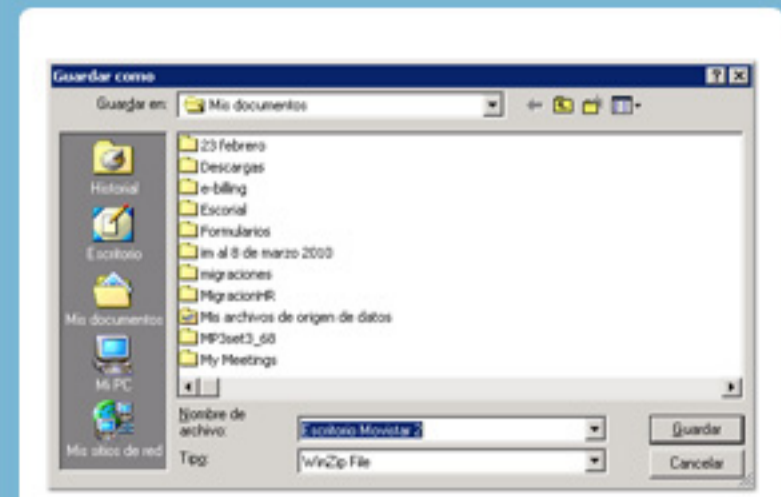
Guardar como

Guardar en: Mis documentos

Historial
Escritorio
Mis documentos
Mi PC
Mis sitios de red

23 febrero
Descargas
e-billing
Escorial
Formularios
lm al 8 de marzo 2010
migraciones
MigracionHR
Mis archivos de origen de datos
MP3set3_68
My Meetings

Nombre de archivo: Escritorio Movistar 2
Tipo: WinZip File

Guardar
Cancelar